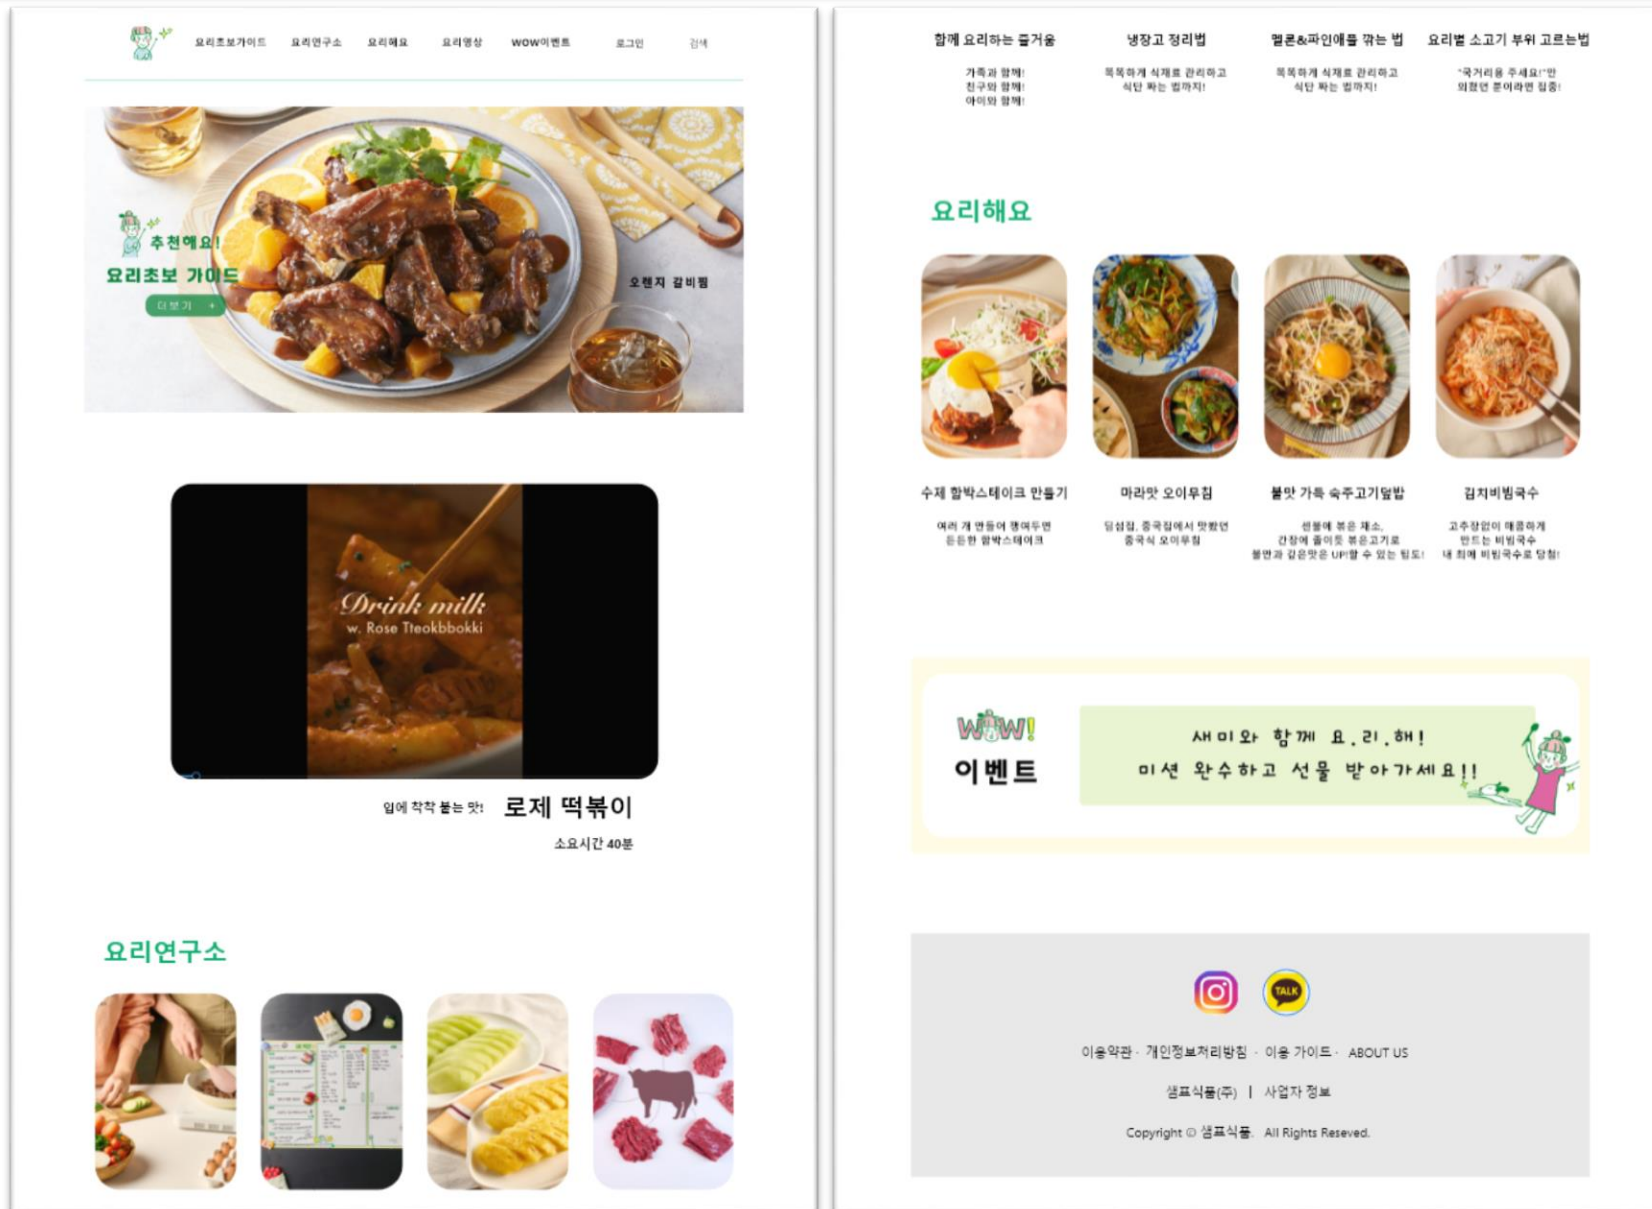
요리초보가이드 요리연구소 요리해요 요리영상 wow이벤트 로그인 검색

추천해요!
요리초보 가이드
더보기 +

오렌지 갈비찜

Drink milk
w. Rose Tteokbbokki

입에 착착 붙는 맛! 로제 떡볶이
소요시간 40분

요리연구소

함께 요리하는 즐거움
가족과 함께!
친구와 함께!
아이와 함께!

냉장고 정리법
똑똑하게 식재료 관리하고
식단 짜는 법까지!

멜론&파인애플 깎는 법
똑똑하게 식재료 관리하고
식단 짜는 법까지!

요리별 소고기 부위 고르는법
"국거리용 주세요!"만
외쳤던 분이라면 집중!

요리해요

수제 함박스테이크 만들기
여러 개 만들어 쟁여두면
든든한 함박스테이크

마라맛 오이무침
딤섬집, 중국집에서 맛봤던
중국식 오이무침

불맛 가득 숙주고기덮밥
센불에 볶은 채소,
간장에 졸이듯 볶은고기로
불맛과 감칠맛을 UP할 수 있는 팁도!

김치비빔국수
고추장없이 매콤하게
만드는 비빔국수
내 최애 비빔국수로 당첨!

WOW!
이벤트
새미와 함께 요.리.해!
미션 완수하고 선물 받아가세요!!

TALK

이용약관 · 개인정보처리방침 · 이용 가이드 · ABOUT US
샘표식품(주) | 사업자 정보
Copyright © 샘표식품. All Rights Reseved.